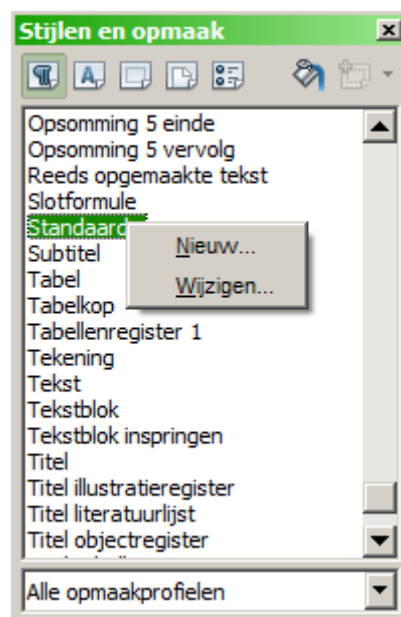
Stijlen en opmaak

Opsomming 5 einde
Opsomming 5 vervolg
Reeds opgemaakte tekst
Slotformule
Standaard
Subtitel
Tabel
Tabelkop
Tabellenregister 1
Tekening
Tekst
Tekstblok
Tekstblok inspringen
Titel
Titel illustratieregister
Titel literatuurlijst
Titel objectregister

Nieuw...
Wijzigen...

Alle opmaakprofielen